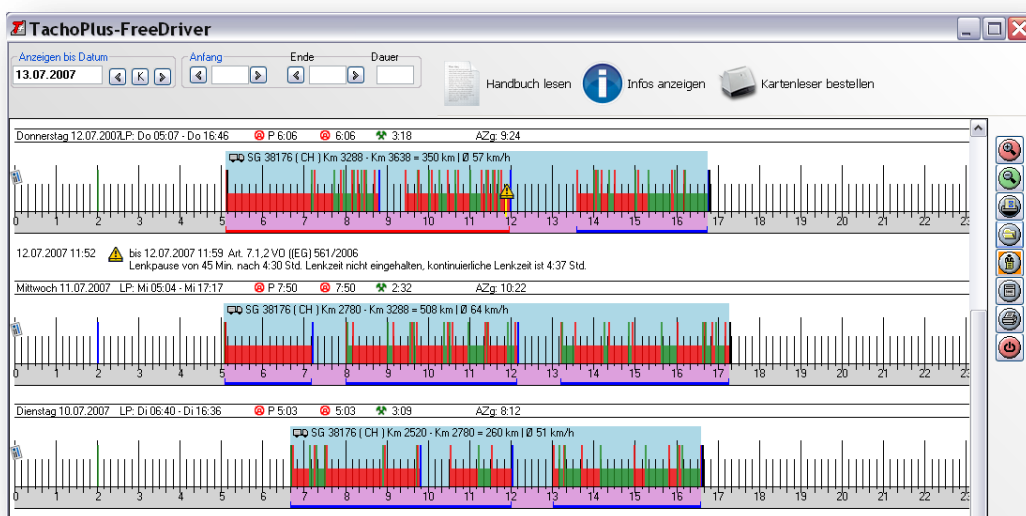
TachoPlus-FreeDriver

Anzeigen bis Datum
13.07.2007
K
Anfang
Ende
Dauer
Handbuch lesen
Infos anzeigen
Kartenleser bestellen

Donnerstag 12.07.2007 LP: Do 05:07 - Do 16:46 P 6:06 6:06 3:18 AZg: 9:24
SG 38176 ( CH ) Km 3288 - Km 3638 = 350 km | Ø 57 km/h
0 1 2 3 4 5 6 7 8 9 10 11 12 13 14 15 16 17 18 19 20 21 22 23

12.07.2007 11:52 bis 12.07.2007 11:59 Art. 7.1,2 VO (EG) 561/2006
Lenkpause von 45 Min. nach 4:30 Std. Lenkzeit nicht eingehalten, kontinuierliche Lenkzeit ist 4:37 Std.

Mittwoch 11.07.2007 LP: Mi 05:04 - Mi 17:17 P 7:50 7:50 2:32 AZg: 10:22
SG 38176 ( CH ) Km 2780 - Km 3288 = 508 km | Ø 64 km/h
0 1 2 3 4 5 6 7 8 9 10 11 12 13 14 15 16 17 18 19 20 21 22 23

Dienstag 10.07.2007 LP: Di 06:40 - Di 16:36 P 5:03 5:03 3:09 AZg: 8:12
SG 38176 ( CH ) Km 2520 - Km 2780 = 260 km | Ø 51 km/h
0 1 2 3 4 5 6 7 8 9 10 11 12 13 14 15 16 17 18 19 20 21 22 23